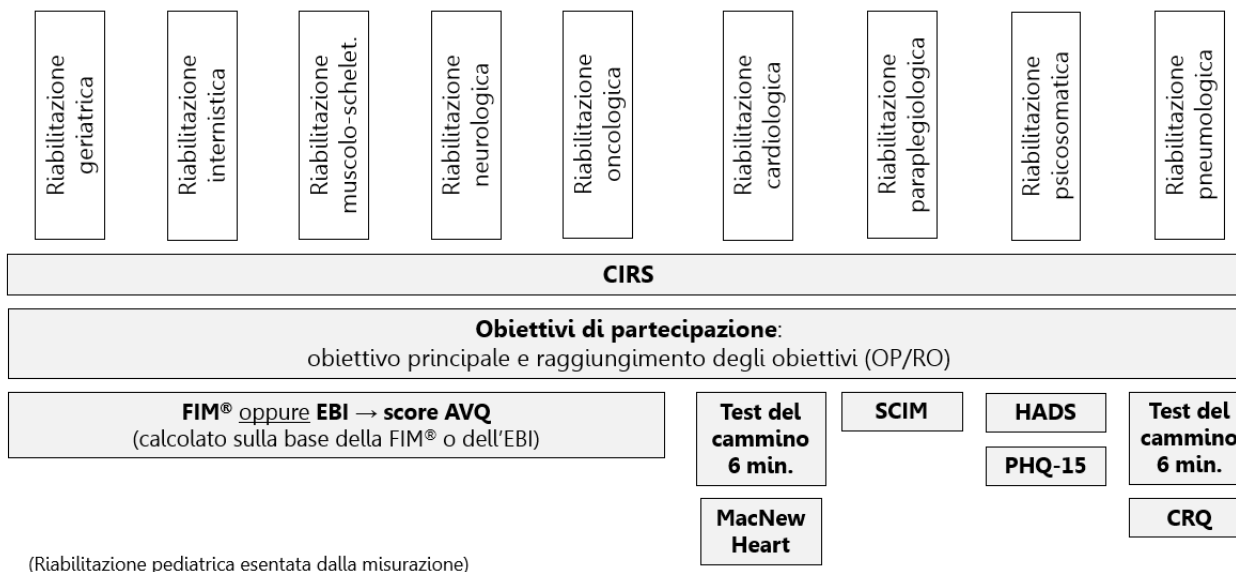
Riabilitazione geriatrica

Riabilitazione internistica

Riabilitazione muscolo-schelet.

Riabilitazione neurologica

Riabilitazione oncologica

Riabilitazione cardiologica

Riabilitazione paraplegiologica

Riabilitazione psicosomatica

Riabilitazione pneumologica

CIRS

Obiettivi di partecipazione:
obiettivo principale e raggiungimento degli obiettivi (OP/RO)

FIM® oppure EBI → score AVQ
(calcolato sulla base della FIM® o dell'EBI)

Test del cammino 6 min.

MacNew Heart

SCIM

HADS

PHQ-15

Test del cammino 6 min.

CRQ

(Riabilitazione pediatrica esentata dalla misurazione)